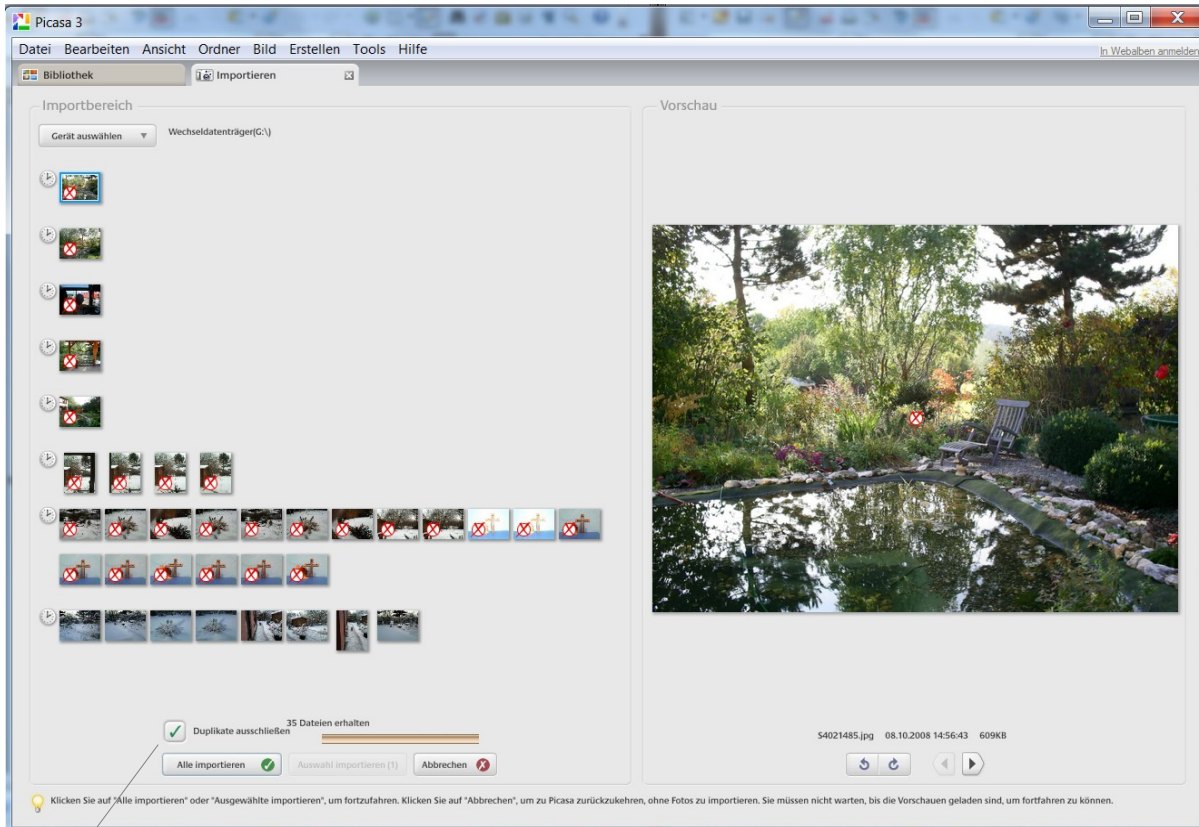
Picasa 3

Datei Bearbeiten Ansicht Ordner Bild Erstellen Tools Hilfe

In Webalben anmelden

Bibliothek

Importieren

Importbereich

Gerät auswählen

Wechseldatenträger(G:\)

Vorschau

S4021485.jpg 08.10.2008 14:56:43 609KB

Duplikate ausschließen

35 Dateien erhalten

Alle importieren

Auswahl importieren (1)

Abbrechen

Klicken Sie auf "Alle importieren" oder "Ausgewählte importieren", um fortzufahren. Klicken Sie auf "Abbrechen", um zu Picasa zurückzukehren, ohne Fotos zu importieren. Sie müssen nicht warten, bis die Vorschauen geladen sind, um fortfahren zu können.